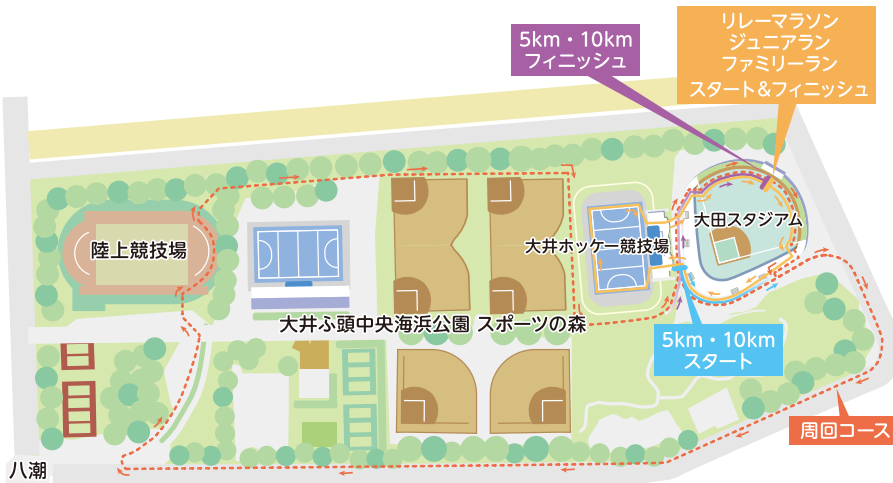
5km・10km
フィニッシュ

リレーマラソン
ジュニアラン
ファミリーラン
スタート＆フィニッシュ

陸上競技場

大井ホッケー競技場

大田スタジアム

大井ふ頭中央海浜公園 スポーツの森

5km・10km
スタート

周回コース

八潮